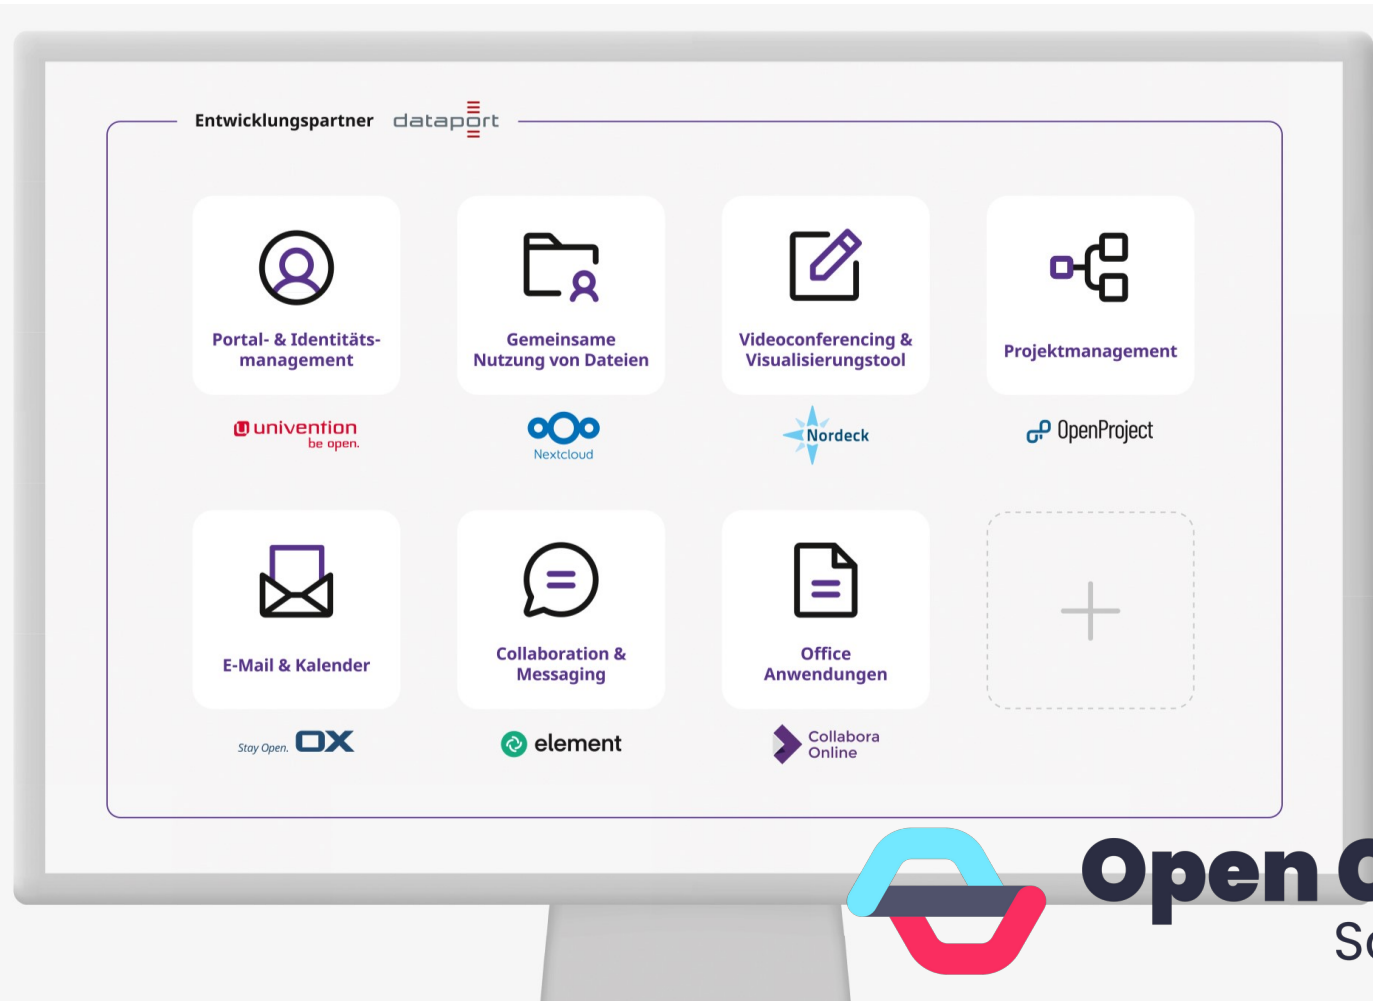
Entwicklungspartner dataport

Portal- & Identitätsmanagement

univention
be open.

Gemeinsame Nutzung von Dateien

Nextcloud

Videoconferencing & Visualisierungstool

Nordeck

Projektmanagement

OpenProject

E-Mail & Kalender

Stay Open. OX

Collaboration & Messaging

element

Office Anwendungen

Collabora Online

+

Open C

S